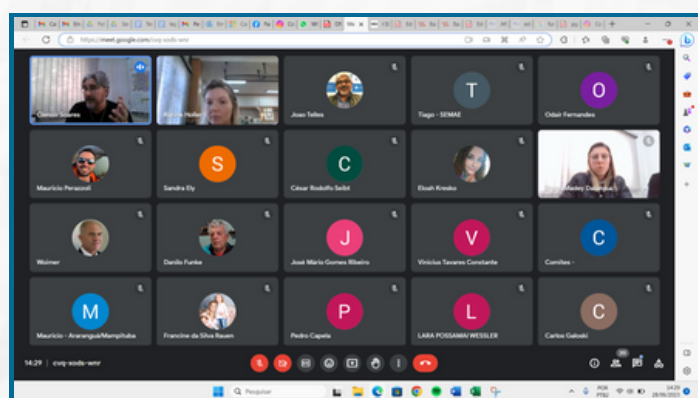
https://meet.google.com/cvq-sods-wnr

Clemio Soares
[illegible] Noller
Joao Telles
T
Tiago - SEMAE
O
Odair Fernandes
Mauricio Peracoli
S
Sandra Ely
C
César Rodolfo Seibt
Eloah Kresko
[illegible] Medey Delgrossi
Waimer
Danilo Funke
J
José Mário Gomes Ribeiro
V
Vinicius Tavares Constante
C
Comites -
M
Mauricio - Araranguá/Mampituba
Franciane da Silva Rauen
P
Pedro Capela
L
LARA POSSAMAI WESSLER
C
Carlos Galoski

14:29 | cvq-sods-wnr

Pesquisar
POR PTB2
14:29 29/06/2023